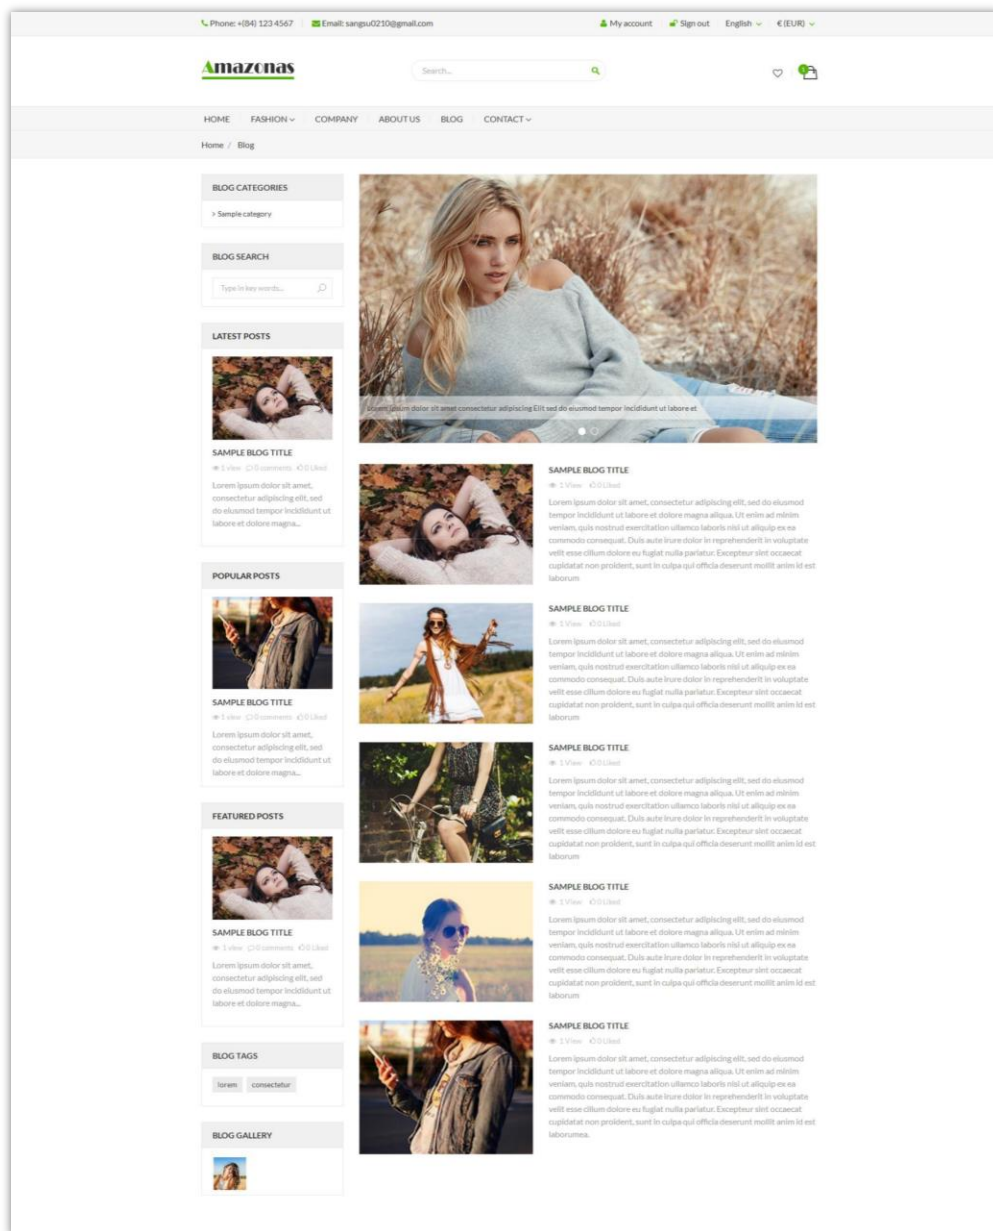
Phone: +(84) 123 4567 Email: sangsu0210@gmail.com

My account Sign out English € (EUR)

Amazonas

Search...

0

HOME FASHION COMPANY ABOUT US BLOG CONTACT

Home / Blog

BLOG CATEGORIES

> Sample category

BLOG SEARCH

Type in key words...

LATEST POSTS

SAMPLE BLOG TITLE

1 view 0 comments 0 Liked

Lorem ipsum dolor sit amet, consectetur adipiscing elit, sed do eiusmod tempor incididunt ut labore et dolore magna...

POPULAR POSTS

SAMPLE BLOG TITLE

1 view 0 comments 0 Liked

Lorem ipsum dolor sit amet, consectetur adipiscing elit, sed do eiusmod tempor incididunt ut labore et dolore magna...

FEATURED POSTS

SAMPLE BLOG TITLE

1 view 0 comments 0 Liked

Lorem ipsum dolor sit amet, consectetur adipiscing elit, sed do eiusmod tempor incididunt ut labore et dolore magna...

BLOG TAGS

lorem consectetur

BLOG GALLERY

Lorem ipsum dolor sit amet consectetur adipiscing Elit sed do eiusmod tempor incididunt ut labore et

SAMPLE BLOG TITLE

1 View 0 Liked

Lorem ipsum dolor sit amet, consectetur adipiscing elit, sed do eiusmod tempor incididunt ut labore et dolore magna aliqua. Ut enim ad minim veniam, quis nostrud exercitation ullamco laboris nisi ut aliquip ex ea commodo consequat. Duis aute irure dolor in reprehenderit in voluptate velit esse cillum dolore eu fugiat nulla pariatur. Excepteur sint occaecat cupidatat non proident, sunt in culpa qui officia deserunt mollit anim id est laborum

SAMPLE BLOG TITLE

1 View 0 Liked

Lorem ipsum dolor sit amet, consectetur adipiscing elit, sed do eiusmod tempor incididunt ut labore et dolore magna aliqua. Ut enim ad minim veniam, quis nostrud exercitation ullamco laboris nisi ut aliquip ex ea commodo consequat. Duis aute irure dolor in reprehenderit in voluptate velit esse cillum dolore eu fugiat nulla pariatur. Excepteur sint occaecat cupidatat non proident, sunt in culpa qui officia deserunt mollit anim id est laborum

SAMPLE BLOG TITLE

1 View 0 Liked

Lorem ipsum dolor sit amet, consectetur adipiscing elit, sed do eiusmod tempor incididunt ut labore et dolore magna aliqua. Ut enim ad minim veniam, quis nostrud exercitation ullamco laboris nisi ut aliquip ex ea commodo consequat. Duis aute irure dolor in reprehenderit in voluptate velit esse cillum dolore eu fugiat nulla pariatur. Excepteur sint occaecat cupidatat non proident, sunt in culpa qui officia deserunt mollit anim id est laborum

SAMPLE BLOG TITLE

1 View 0 Liked

Lorem ipsum dolor sit amet, consectetur adipiscing elit, sed do eiusmod tempor incididunt ut labore et dolore magna aliqua. Ut enim ad minim veniam, quis nostrud exercitation ullamco laboris nisi ut aliquip ex ea commodo consequat. Duis aute irure dolor in reprehenderit in voluptate velit esse cillum dolore eu fugiat nulla pariatur. Excepteur sint occaecat cupidatat non proident, sunt in culpa qui officia deserunt mollit anim id est laborum

SAMPLE BLOG TITLE

1 View 0 Liked

Lorem ipsum dolor sit amet, consectetur adipiscing elit, sed do eiusmod tempor incididunt ut labore et dolore magna aliqua. Ut enim ad minim veniam, quis nostrud exercitation ullamco laboris nisi ut aliquip ex ea commodo consequat. Duis aute irure dolor in reprehenderit in voluptate velit esse cillum dolore eu fugiat nulla pariatur. Excepteur sint occaecat cupidatat non proident, sunt in culpa qui officia deserunt mollit anim id est laborumea.